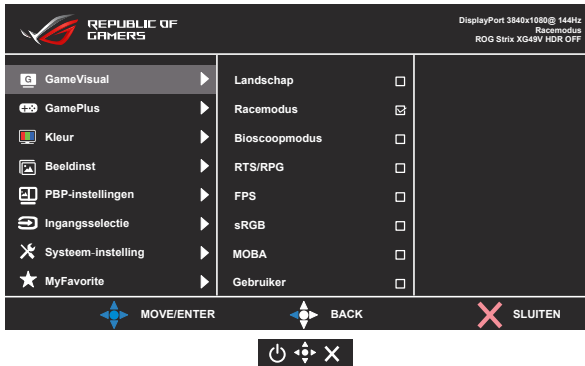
REPUBLIC OF GAMERS

DisplayPort 3840x1080@ 144Hz
Racemodus
ROG Strix XG49V HDR OFF

GameVisual
GamePlus
Kleur
Beeldinst
PBP-instellingen
Ingangsselectie
Systeem-instelling
MyFavorite

Landschap
Racemodus
Bioscoopmodus
RTS/RPG
FPS
sRGB
MOBA
Gebruiker

MOVE/ENTER
BACK
SLUITEN